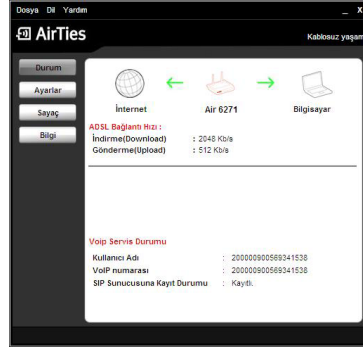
Dosya Dil Yardım _ X

AirTies

Kablosuz yaşam

Durum
Ayarlar
Sayaç
Bilgi

İnternet
Air 6271
Bilgisayar

ADSL Bağlantı Hızı :
İndirme(Download) : 2048 Kb/s
Gönderme(Upload) : 512 Kb/s

Voip Servis Durumu
Kullanıcı Adı : 200000900569341538
VoIP numarası : 200000900569341538
SIP Sunucusuna Kayıt Durumu : Kayıtlı.